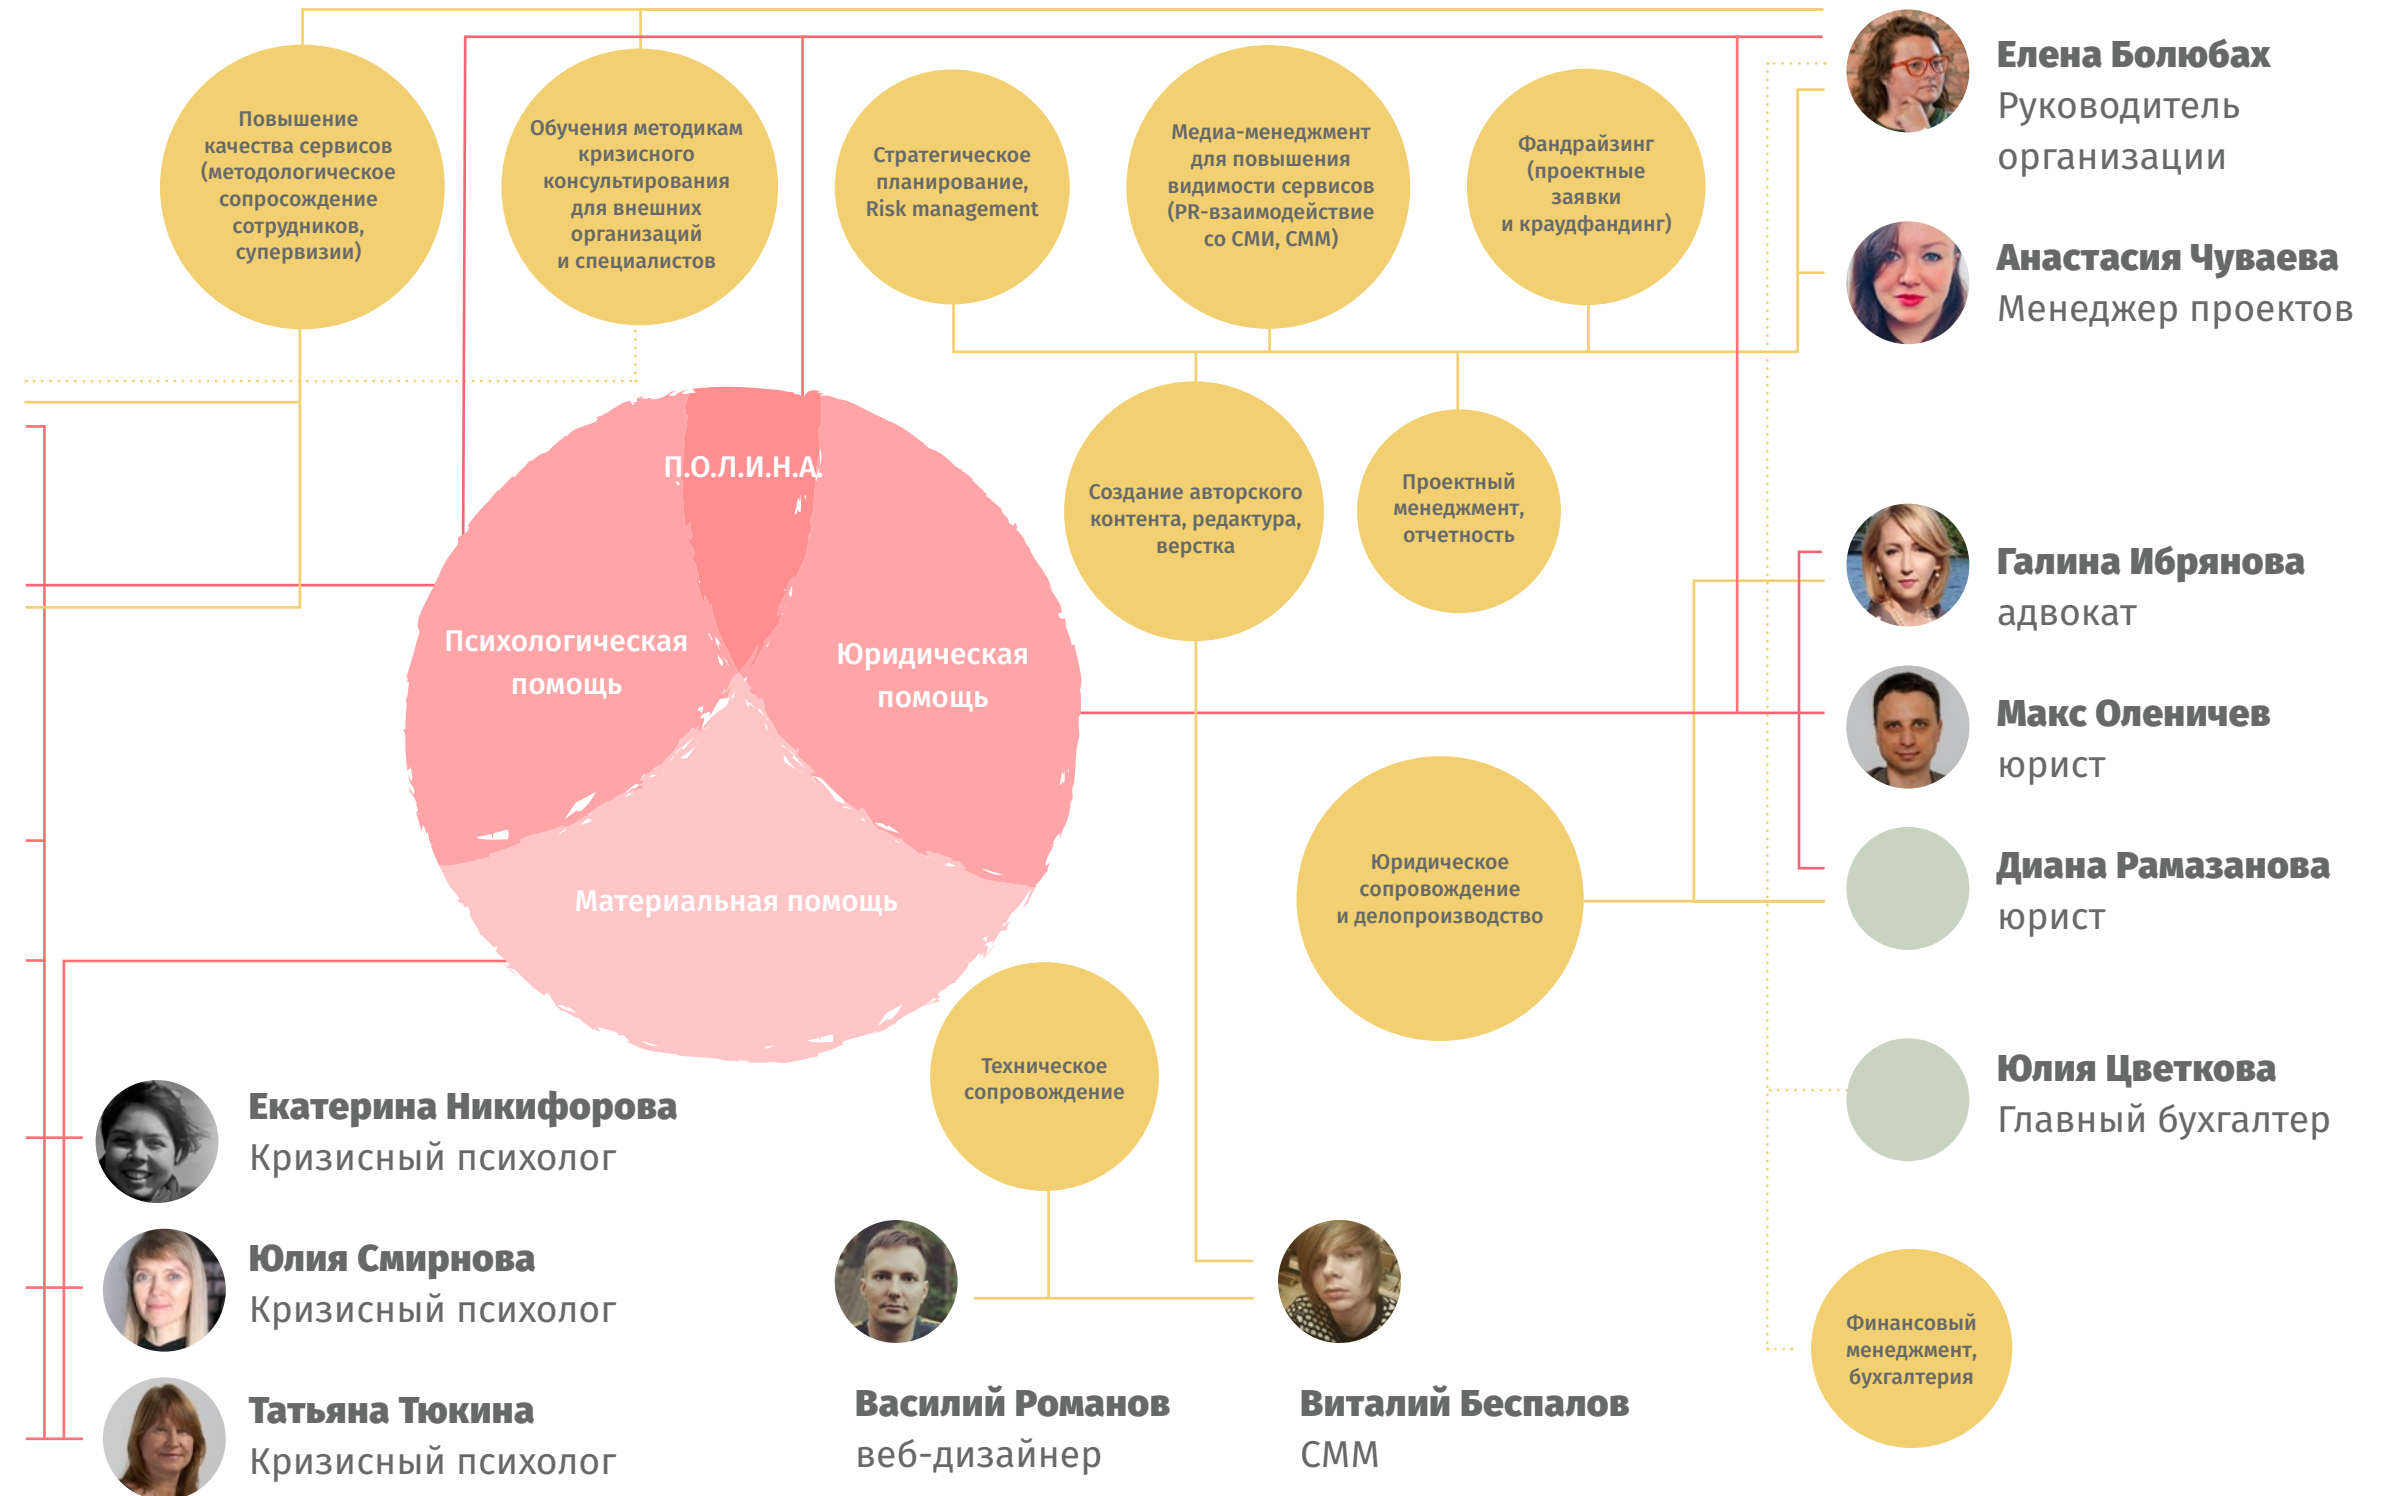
Повышение качества сервисов (методологическое сопросождение сотрудников, супервизии)

Обучения методикам кризисного консультирования для внешних организаций и специалистов

Стратегическое планирование, Risk management

Медиа-менеджмент для повышения видимости сервисов (PR-взаимодействие со СМИ, СММ)

Фандрайзинг (проектные заявки и краудфандинг)

Елена Болюбах
Руководитель организации

Анастасия Чуваева
Менеджер проектов

П.О.Л.И.Н.А.

Психологическая помощь

Юридическая помощь

Материальная помощь

Создание авторского контента, редактура, верстка

Проектный менеджмент, отчетность

Галина Ибрянова
адвокат

Макс Оленичев
юрист

Юридическое сопровождение и делопроизводство

Диана Рамазанова
юрист

Юлия Цветкова
Главный бухгалтер

Техническое сопровождение

Екатерина Никифорова
Кризисный психолог

Юлия Смирнова
Кризисный психолог

Татьяна Тюкина
Кризисный психолог

Василий Романов
веб-дизайнер

Виталий Беспалов
СММ

Финансовый менеджмент, бухгалтерия